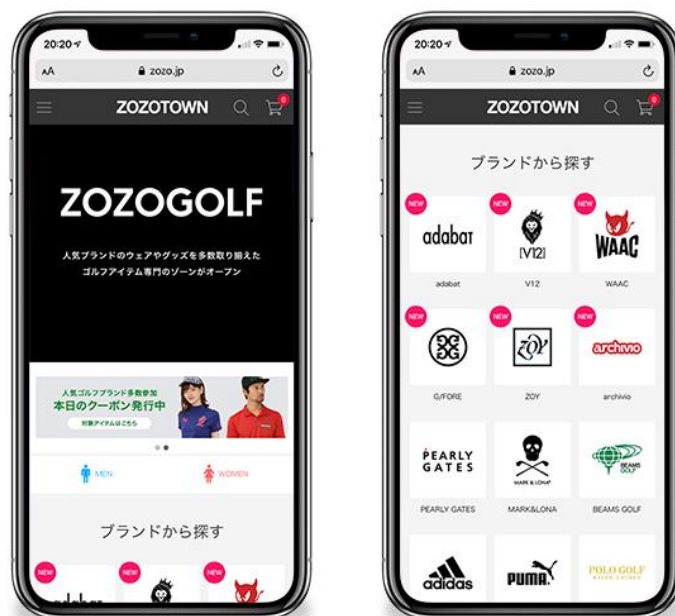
20:20
AA zozo.jp
ZOZOTOWN
0

ZOZOGOLF
人気ブランドのウェアやグッズを多数取り揃えた
ゴルフアイテム専門のゾーンがオープン

人気ゴルフブランド多数参加
本日のクーポン発行中
対象アイテムはこちら

MEN
WOMEN

ブランドから探す
NEW
NEW
NEW

20:20
AA zozo.jp
ZOZOTOWN
0

ブランドから探す

NEW
adabat
adabat
NEW
V12
V12
NEW
WAAC
WAAC
NEW
G/FORE
NEW
ZOY
ZOY
NEW
archivio
archivio
PEARLY GATES
PEARLY GATES
MARK&LONA
MARK&LONA
BEAMS GOLF
BEAMS GOLF
adidas
PUMA
POLO GOLF